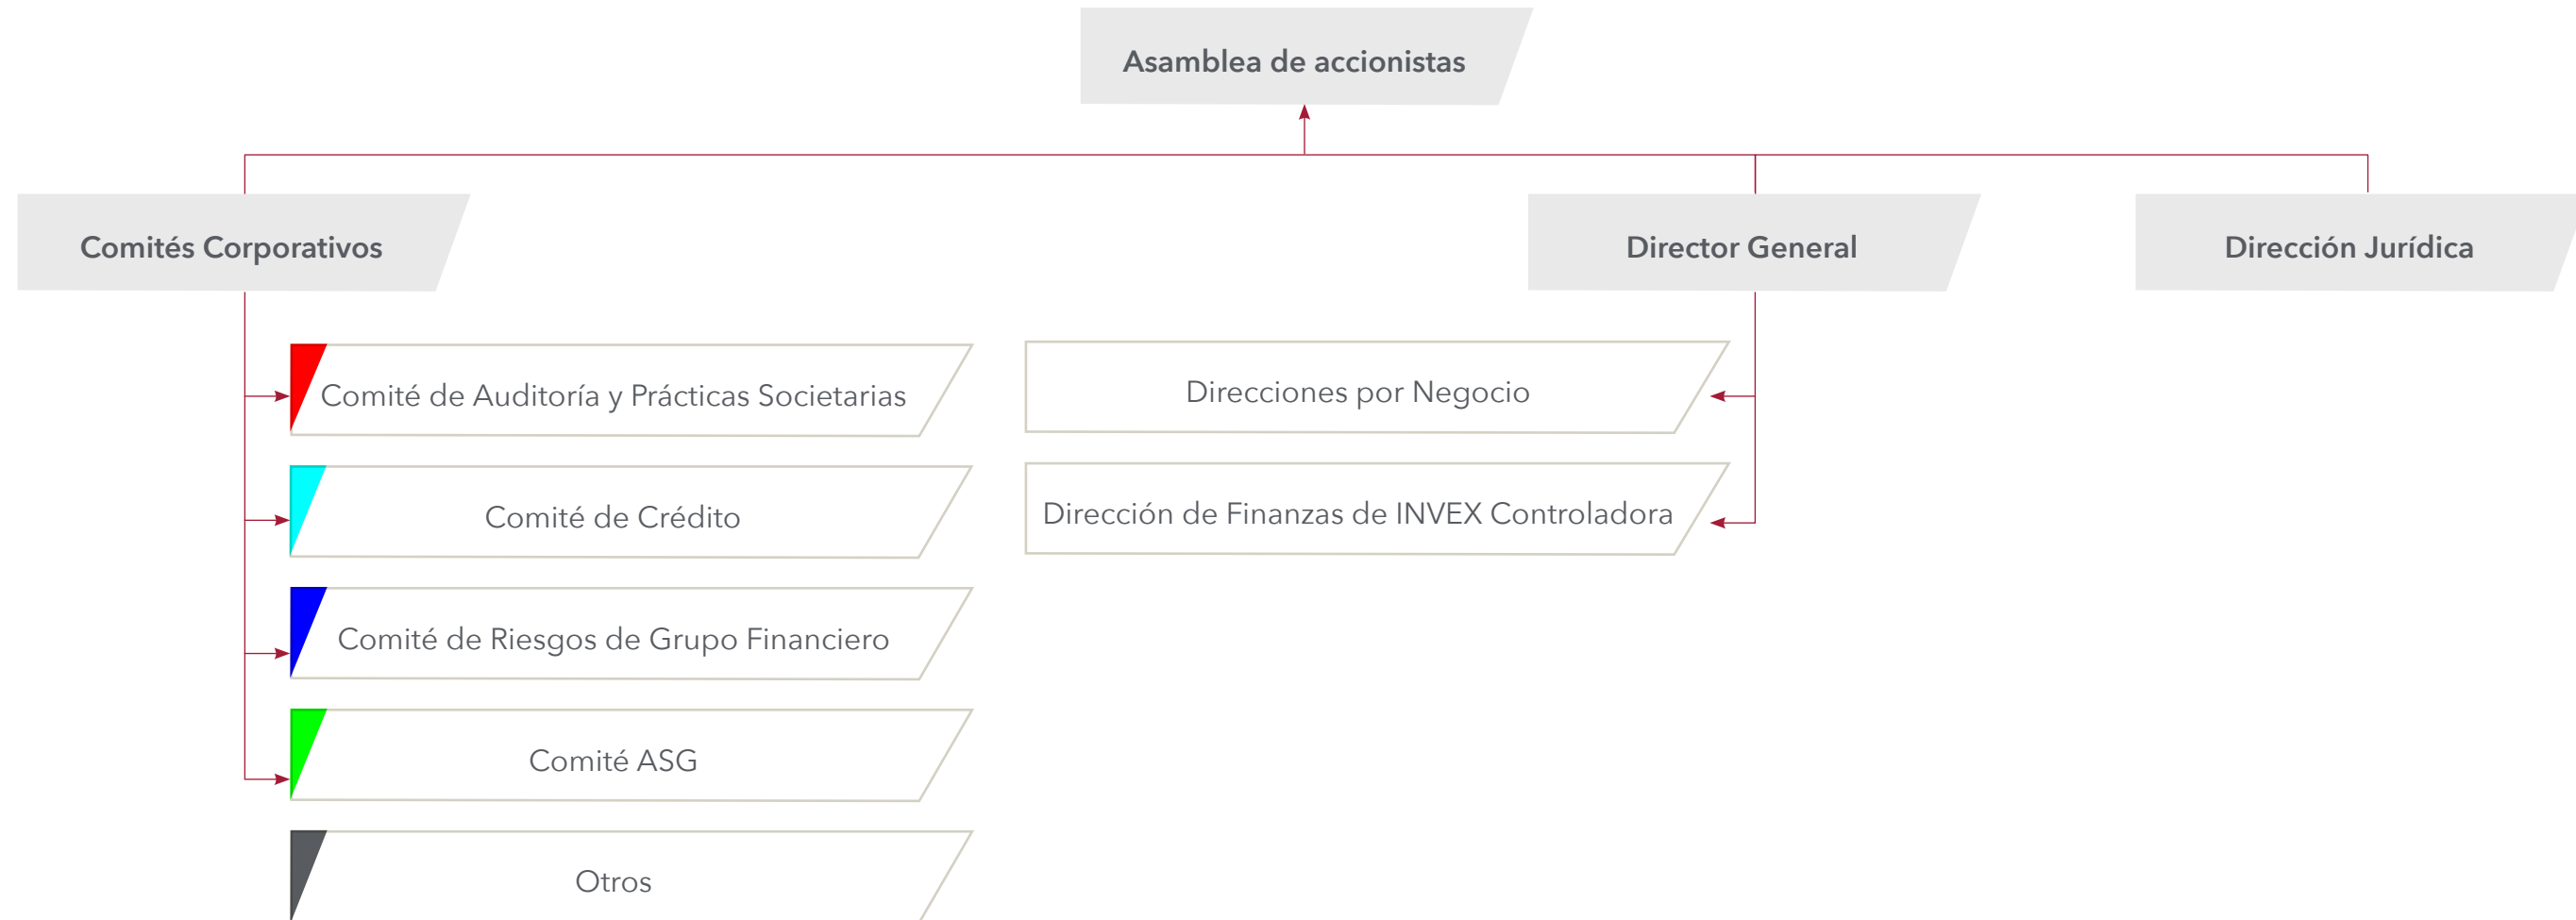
Asamblea de accionistas

Comités Corporativos

Director General

Dirección Jurídica

Comité de Auditoría y Prácticas Societarias

Comité de Crédito

Comité de Riesgos de Grupo Financiero

Comité ASG

Otros

Direcciones por Negocio

Dirección de Finanzas de INVEX Controladora